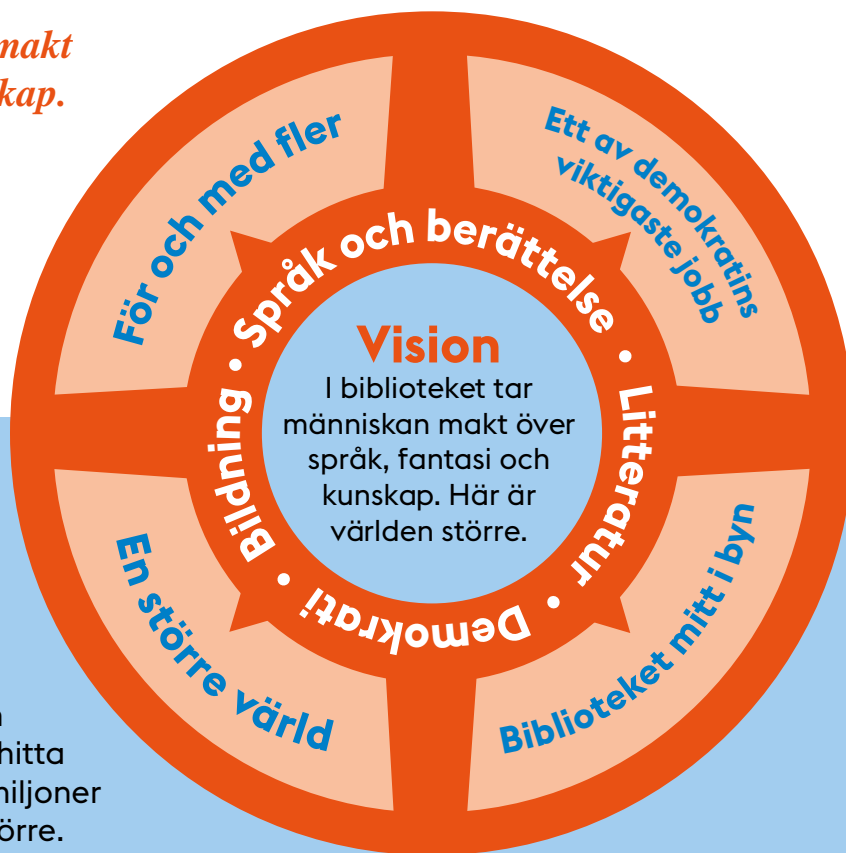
makt
kap.

För och med fler

Ett av demokratins viktigaste jobb

Språk och berättelse • Litteratur • Demokrati • Bildning •

Vision
I biblioteket tar människan makt över språk, fantasi och kunskap. Här är världen större.

En större värld

Biblioteket mitt i byn

n
hitta
miljoner
örre.